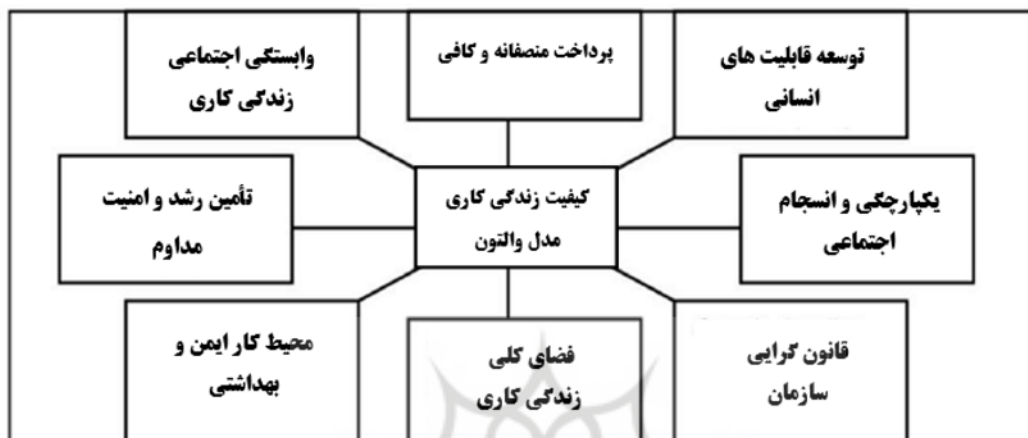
توسعه قابلیت های انسانی

پرداخت منصفانه و کافی

وابستگی اجتماعی زندگی کاری

یکپارچگی و انسجام اجتماعی

کیفیت زندگی کاری مدل والتون

تأمین رشد و امنیت مداوم

قانون گرایی سازمان

فضای کلی زندگی کاری

محیط کار ایمن و بهداشتی